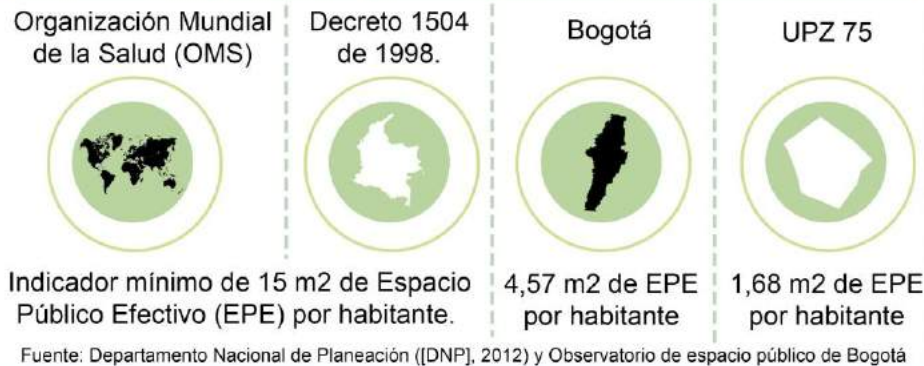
Organización Mundial de la Salud (OMS)

Decreto 1504 de 1998.

Bogotá

UPZ 75

Indicador mínimo de 15 m2 de Espacio Público Efectivo (EPE) por habitante.

4,57 m2 de EPE por habitante

1,68 m2 de EPE por habitante

Fuente: Departamento Nacional de Planeación ([DNP], 2012) y Observatorio de espacio público de Bogotá